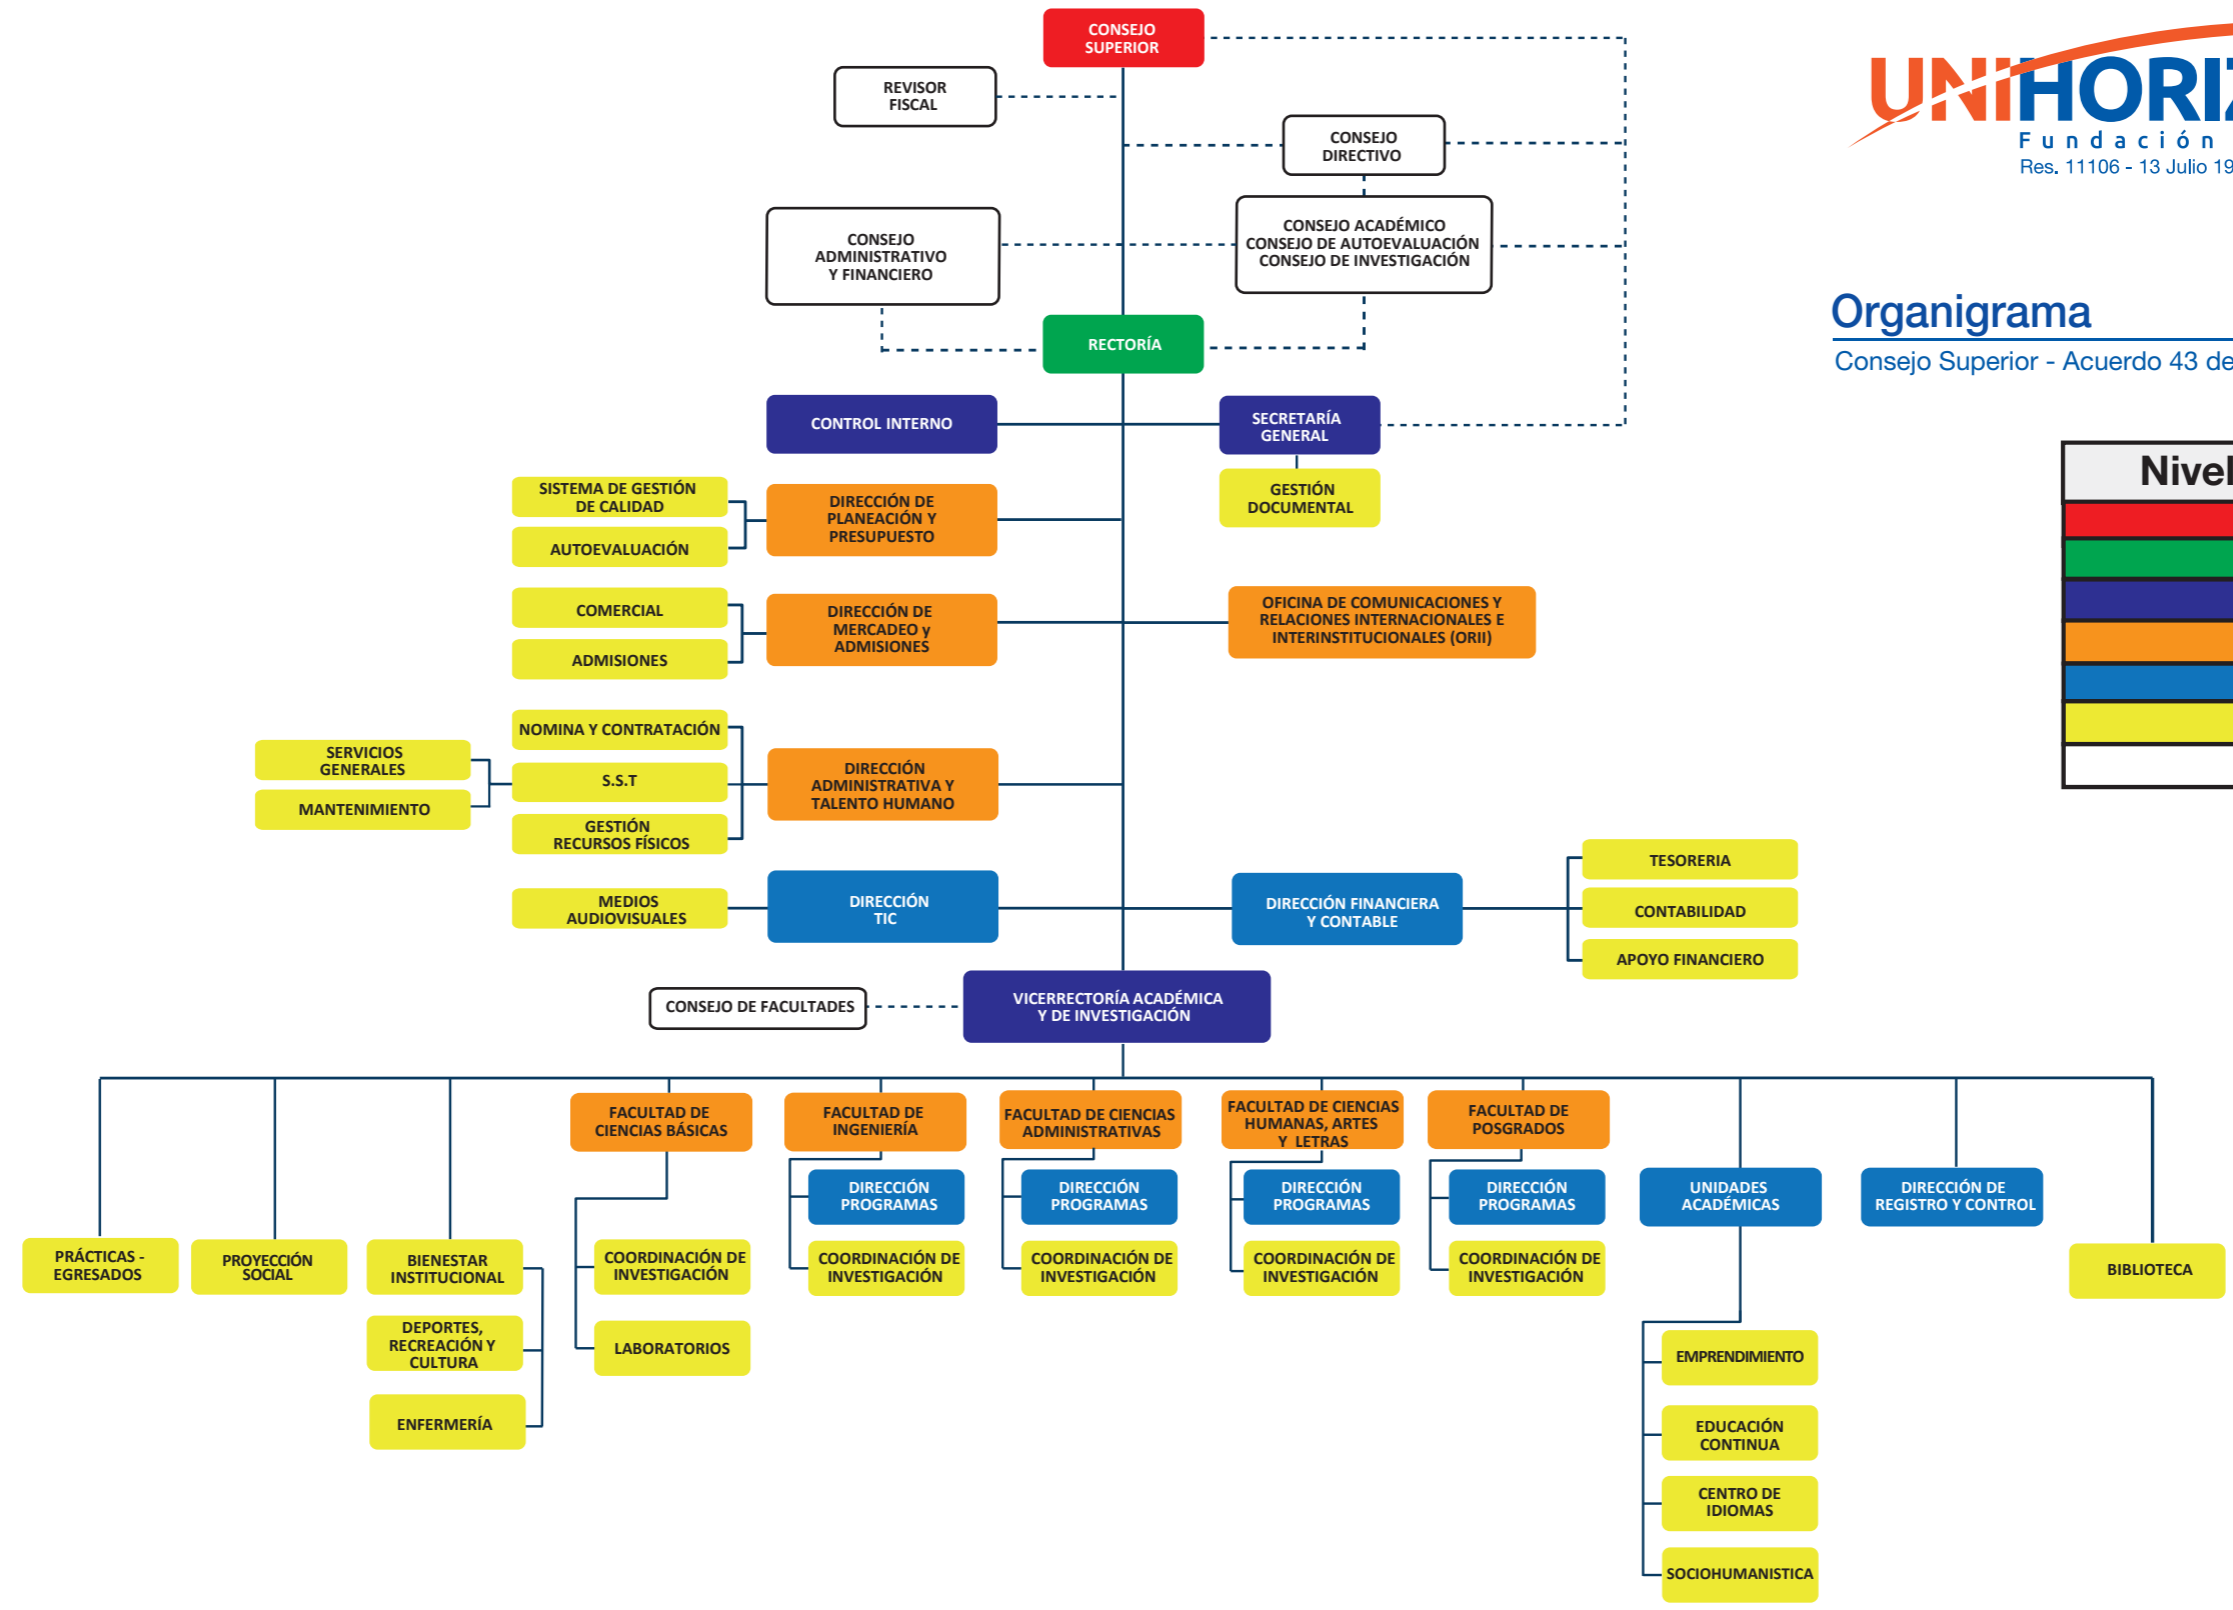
UNIHORI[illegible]
Fundación
Res. 11106 - 13 Julio 19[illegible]

Organigrama
Consejo Superior - Acuerdo 43 de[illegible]

Nivel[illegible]

CONSEJO SUPERIOR

REVISOR FISCAL

CONSEJO DIRECTIVO

CONSEJO ADMINISTRATIVO Y FINANCIERO

CONSEJO ACADÉMICO
CONSEJO DE AUTOEVALUACIÓN
CONSEJO DE INVESTIGACIÓN

RECTORÍA

CONTROL INTERNO

SECRETARÍA GENERAL

GESTIÓN DOCUMENTAL

SISTEMA DE GESTIÓN DE CALIDAD

AUTOEVALUACIÓN

DIRECCIÓN DE PLANEACIÓN Y PRESUPUESTO

COMERCIAL

ADMISIONES

DIRECCIÓN DE MERCADEO y ADMISIONES

OFICINA DE COMUNICACIONES Y RELACIONES INTERNACIONALES E INTERINSTITUCIONALES (ORII)

NOMINA Y CONTRATACIÓN

SERVICIOS GENERALES

S.S.T

MANTENIMIENTO

GESTIÓN RECURSOS FÍSICOS

DIRECCIÓN ADMINISTRATIVA Y TALENTO HUMANO

TESORERIA

MEDIOS AUDIOVISUALES

DIRECCIÓN TIC

DIRECCIÓN FINANCIERA Y CONTABLE

CONTABILIDAD

APOYO FINANCIERO

CONSEJO DE FACULTADES

VICERRECTORÍA ACADÉMICA Y DE INVESTIGACIÓN

FACULTAD DE CIENCIAS BÁSICAS

FACULTAD DE INGENIERÍA

FACULTAD DE CIENCIAS ADMINISTRATIVAS

FACULTAD DE CIENCIAS HUMANAS, ARTES Y LETRAS

FACULTAD DE POSGRADOS

DIRECCIÓN PROGRAMAS

DIRECCIÓN PROGRAMAS

DIRECCIÓN PROGRAMAS

DIRECCIÓN PROGRAMAS

UNIDADES ACADÉMICAS

DIRECCIÓN DE REGISTRO Y CONTROL

PRÁCTICAS - EGRESADOS

PROYECCIÓN SOCIAL

BIENESTAR INSTITUCIONAL

COORDINACIÓN DE INVESTIGACIÓN

COORDINACIÓN DE INVESTIGACIÓN

COORDINACIÓN DE INVESTIGACIÓN

COORDINACIÓN DE INVESTIGACIÓN

COORDINACIÓN DE INVESTIGACIÓN

BIBLIOTECA

DEPORTES, RECREACIÓN Y CULTURA

LABORATORIOS

EMPRENDIMIENTO

ENFERMERÍA

EDUCACIÓN CONTINUA

CENTRO DE IDIOMAS

SOCIOHUMANISTICA